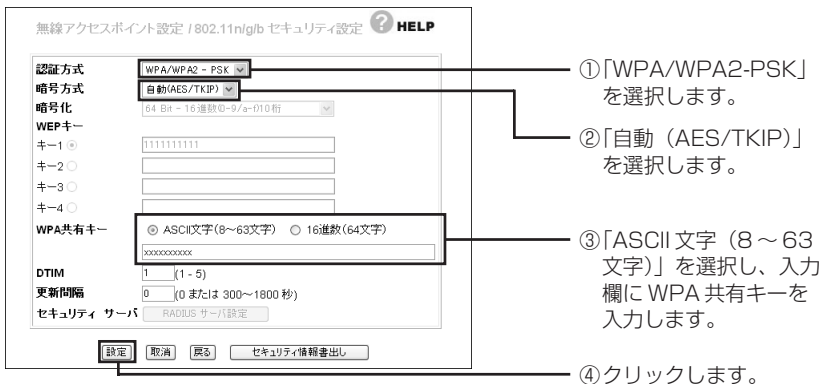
無線アクセスポイント設定 / 802.11n/g/b セキュリティ設定 HELP

認証方式 WPA/WPA2 - PSK
暗号方式 自動(AES/TKIP)
暗号化 64 Bit - 16進数(0-9/a-f)10桁
WEPキー
キー1 1111111111
キー2
キー3
キー4
WPA共有キー ASCII文字(8~63文字) 16進数(64文字)
xxxxxxxxxx
DTIM 1 (1 - 5)
更新間隔 0 (0 または 300~1800 秒)
セキュリティ サーバ RADIUS サーバ設定

設定 取消 戻る セキュリティ情報書出し

①「WPA/WPA2-PSK」を選択します。

②「自動(AES/TKIP)」を選択します。

③「ASCII 文字(8~63 文字)」を選択し、入力欄に WPA 共有キーを入力します。

④クリックします。